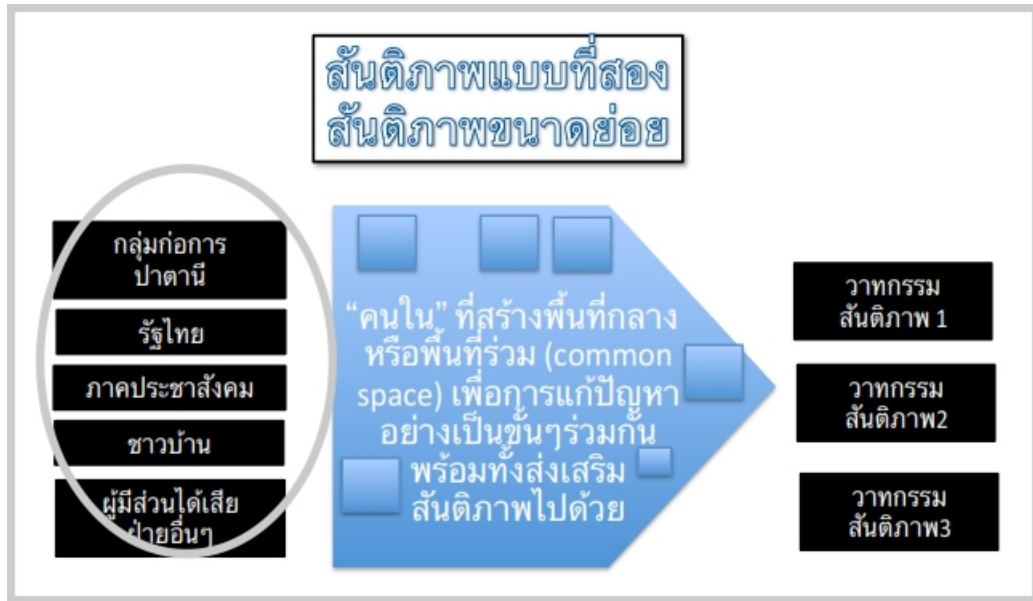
สันติภาพแบบที่สอง
สันติภาพขนาดย่อย

กลุ่มก่อการ
ปาตานี

รัฐไทย

ภาคประชาสังคม

ชาวบ้าน

ผู้มีส่วนได้เสีย
ฝ่ายอื่นๆ

“คนใน” ที่สร้างพื้นที่กลาง หรือพื้นที่ร่วม (common space) เพื่อการแก้ปัญหาอย่างเป็นขั้นๆร่วมกัน พร้อมทั้งส่งเสริมสันติภาพไปด้วย

วาทกรรม
สันติภาพ 1

วาทกรรม
สันติภาพ2

วาทกรรม
สันติภาพ3